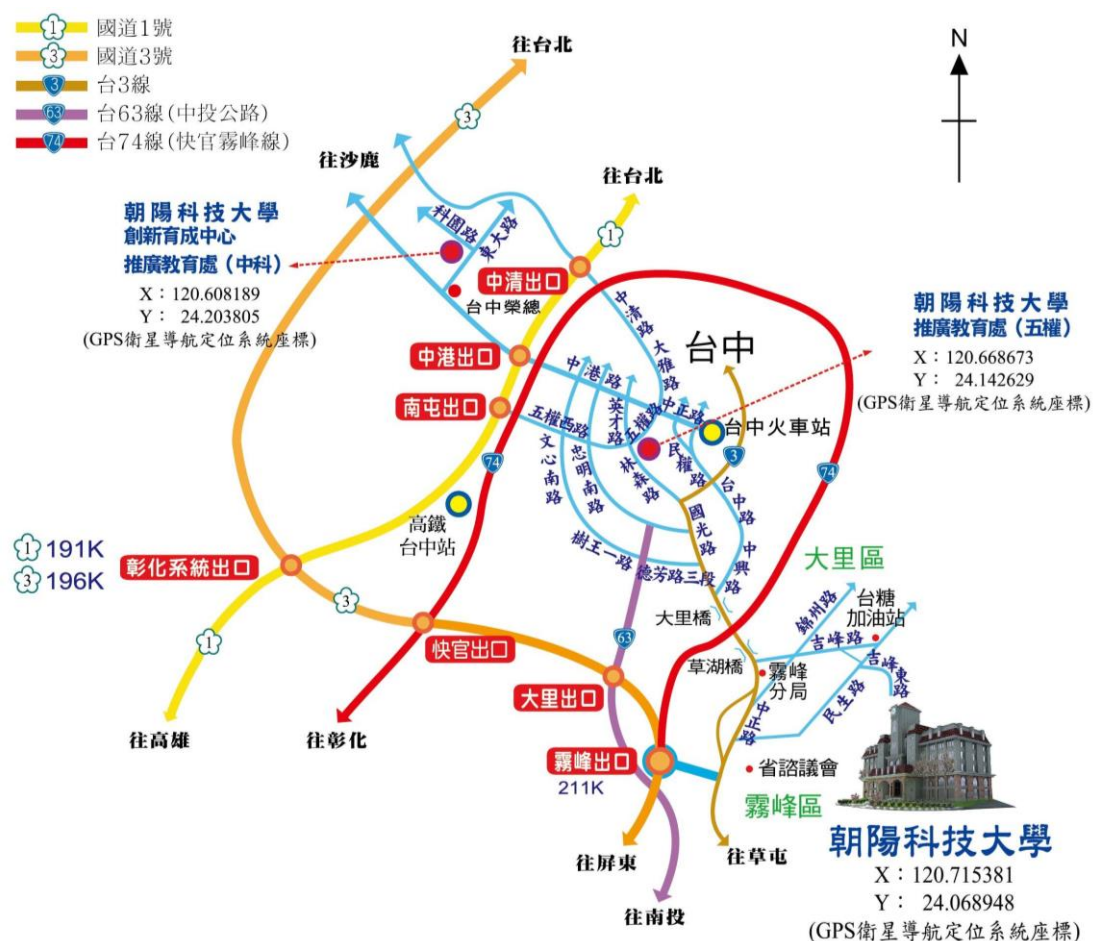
1 國道1號
3 國道3號
3 台3線
63 台63線(中投公路)
74 台74線(快官霧峰線)

N

往台北
3
往沙鹿
往台北
1

朝陽科技大學
創新育成中心
推廣教育處(中科)
X：120.608189
Y： 24.203805
(GPS衛星導航定位系統座標)

科園路
東大路
中清出口
台中榮總
中清路
大雅路
台中
中港出口
中港路
英才路
中正路
五權路
南屯出口
五權西路
文心南路
忠明南路
林森路
民權路
台中火車站
3
74
74

朝陽科技大學
推廣教育處(五權)
X：120.668673
Y： 24.142629
(GPS衛星導航定位系統座標)

高鐵
台中站
國光路
台中路
中興路
1 191K
3 196K
彰化系統出口
樹王一路
德芳路三段
大里區
3
63
大里橋
錦州路
台糖
加油站
吉峰路
吉峰東路
1
快官出口
草湖橋
霧峰
分局
大里出口
民生路
中正路
往高雄
往彰化
霧峰出口
211K
省諮議會
霧峰區
往屏東
往草屯
往南投

朝陽科技大學
X：120.715381
Y： 24.068948
(GPS衛星導航定位系統座標)